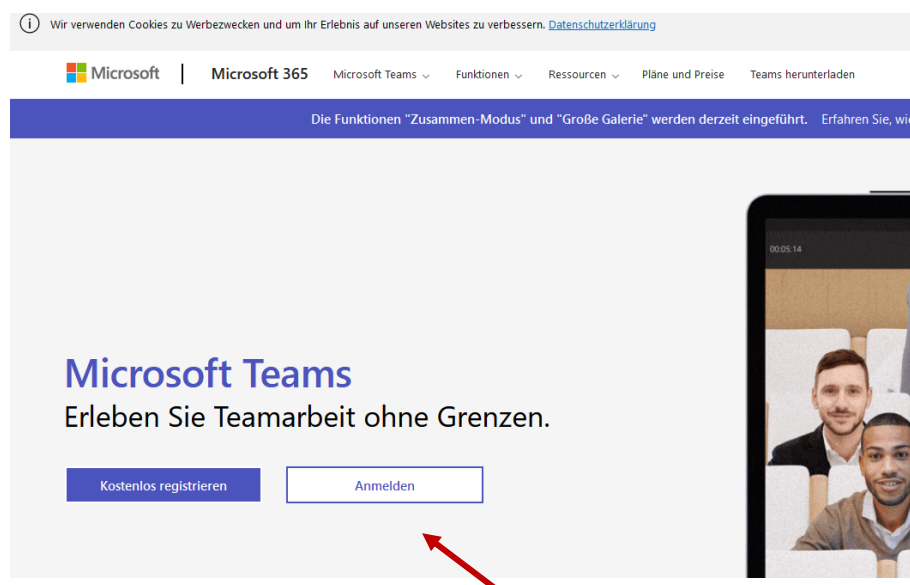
Wir verwenden Cookies zu Werbezwecken und um Ihr Erlebnis auf unseren Websites zu verbessern. Datenschutzerklärung

Microsoft | Microsoft 365 Microsoft Teams Funktionen Ressourcen Pläne und Preise Teams herunterladen

Die Funktionen "Zusammen-Modus" und "Große Galerie" werden derzeit eingeführt. Erfahren Sie, wi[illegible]

00:05:14

Microsoft Teams
Erleben Sie Teamarbeit ohne Grenzen.

Kostenlos registrieren

Anmelden